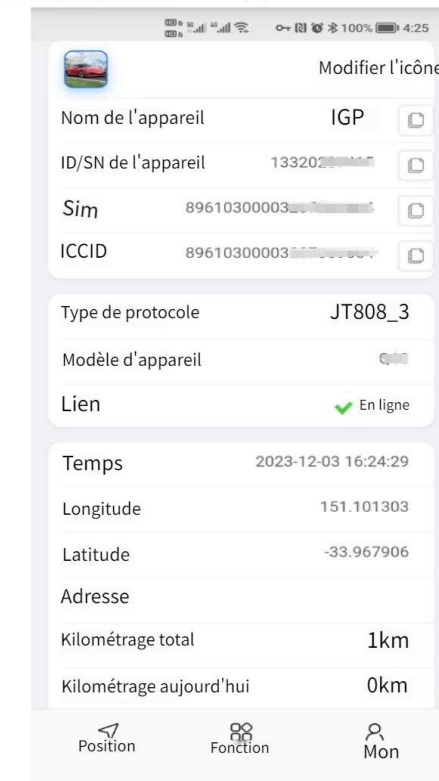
100% 4:25

Modifier l'icône

Nom de l'appareil IGP

ID/SN de l'appareil 13320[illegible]

Sim 89610300003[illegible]

ICCID 89610300003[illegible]

Type de protocole JT808_3

Modèle d'appareil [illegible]

Lien En ligne

Temps 2023-12-03 16:24:29

Longitude 151.101303

Latitude -33.967906

Adresse

Kilométrage total 1km

Kilométrage aujourd'hui 0km

Position Fonction Mon